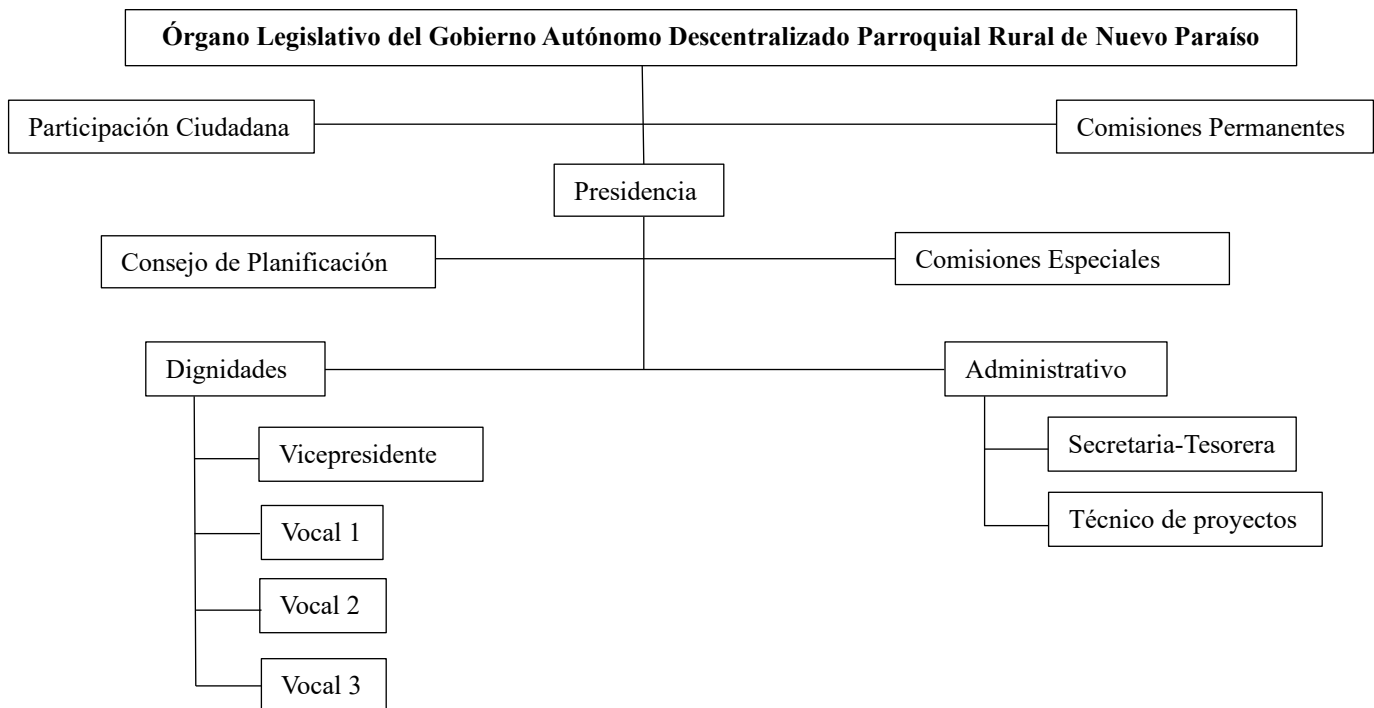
Órgano Legislativo del Gobierno Autónomo Descentralizado Parroquial Rural de Nuevo Paraíso

Participación Ciudadana

Comisiones Permanentes

Presidencia

Consejo de Planificación

Comisiones Especiales

Dignidades

Administrativo

Vicepresidente

Vocal 1

Vocal 2

Vocal 3

Secretaria-Tesorera

Técnico de proyectos